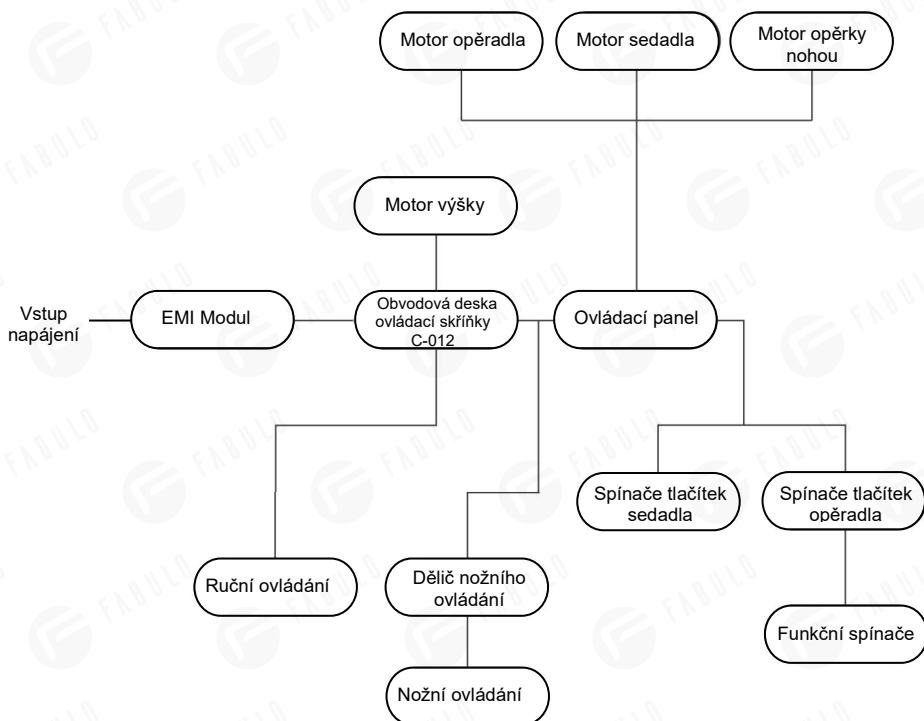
Motor opěradla

Motor sedadla

Motor opěrky nohou

Motor výšky

Vstup napájení

EMI Modul

Obvodová deska ovládací skříňky C-012

Ovládací panel

Spínače tlačítek sedadla

Spínače tlačítek opěradla

Ruční ovládání

Dělič nožního ovládání

Funkční spínače

Nožní ovládání